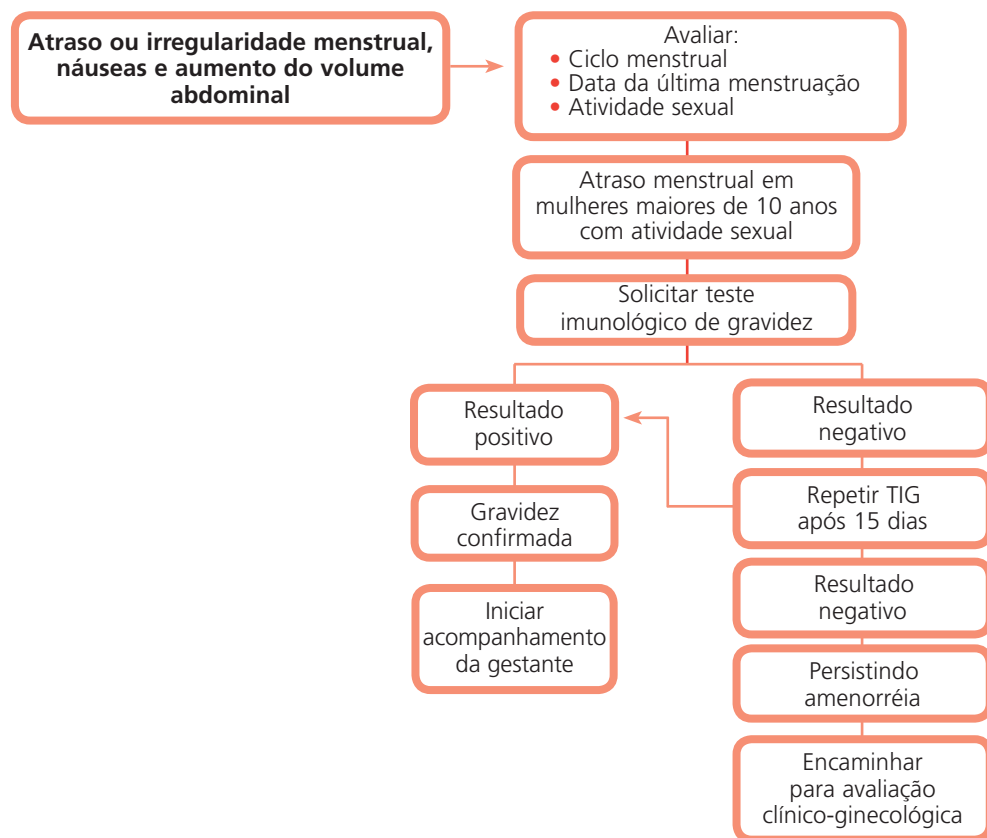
Atraso ou irregularidade menstrual, náuseas e aumento do volume abdominal

Avaliar:
• Ciclo menstrual
• Data da última menstruação
• Atividade sexual

Atraso menstrual em mulheres maiores de 10 anos com atividade sexual

Solicitar teste imunológico de gravidez

Resultado positivo

Gravidez confirmada

Iniciar acompanhamento da gestante

Resultado negativo

Repetir TIG após 15 dias

Resultado negativo

Persistindo amenorréia

Encaminhar para avaliação clínico-ginecológica